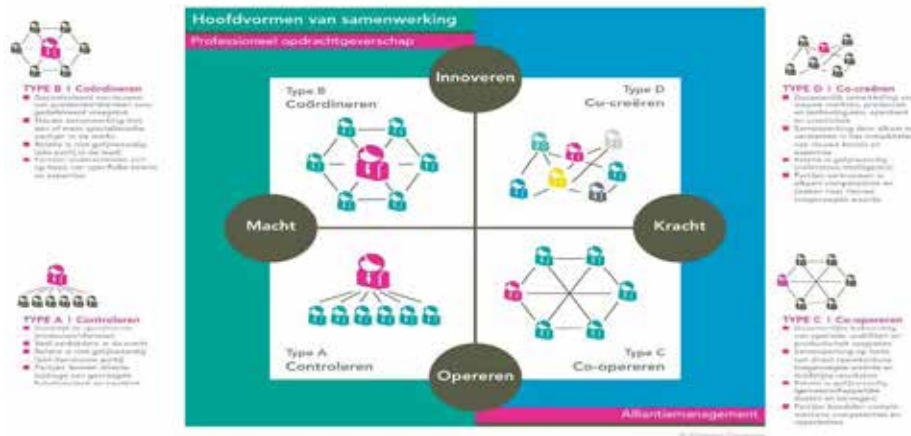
Hoofdvormen van samenwerking

Professioneel opdrachtgeverschap

Innoveren

Type B
Coördineren

Type D
Co-creëren

Macht

Kracht

Type A
Controleren

Type C
Co-opereren

Opereren

Alliantiemanagement

TYPE B | Coördineren
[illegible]

TYPE A | Controleren
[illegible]

TYPE D | Co-creëren
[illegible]

TYPE C | Co-opereren
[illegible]